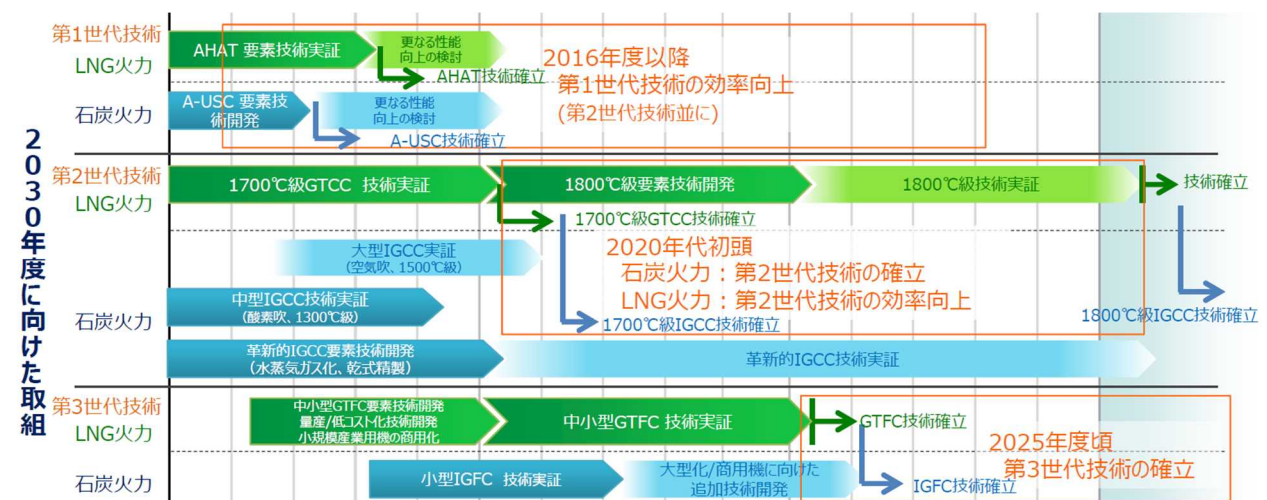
2030年度に向けた取組

第1世代技術
LNG火力
AHAT 要素技術実証
更なる性能向上の検討
AHAT技術確立
石炭火力
A-USC 要素技術開発
更なる性能向上の検討
A-USC技術確立

2016年度以降
第1世代技術の効率向上
(第2世代技術並に)

第2世代技術
LNG火力
1700℃級GTCC 技術実証
1800℃級要素技術開発
1800℃級技術実証
技術確立
1700℃級GTCC技術確立
石炭火力
大型IGCC実証
(空気吹、1500℃級)
中型IGCC技術実証
(酸素吹、1300℃級)
1700℃級IGCC技術確立
1800℃級IGCC技術確立
革新的IGCC要素技術開発
(水蒸気ガス化、乾式精製)
革新的IGCC技術実証

2020年代初頭
石炭火力：第2世代技術の確立
LNG火力：第2世代技術の効率向上

第3世代技術
LNG火力
中小型GTFC要素技術開発
量産/低コスト化技術開発
小規模産業用機の商用化
中小型GTFC 技術実証
GTFC技術確立
石炭火力
小型IGFC 技術実証
大型化/商用機に向けた追加技術開発
IGFC技術確立

2025年度頃
第3世代技術の確立